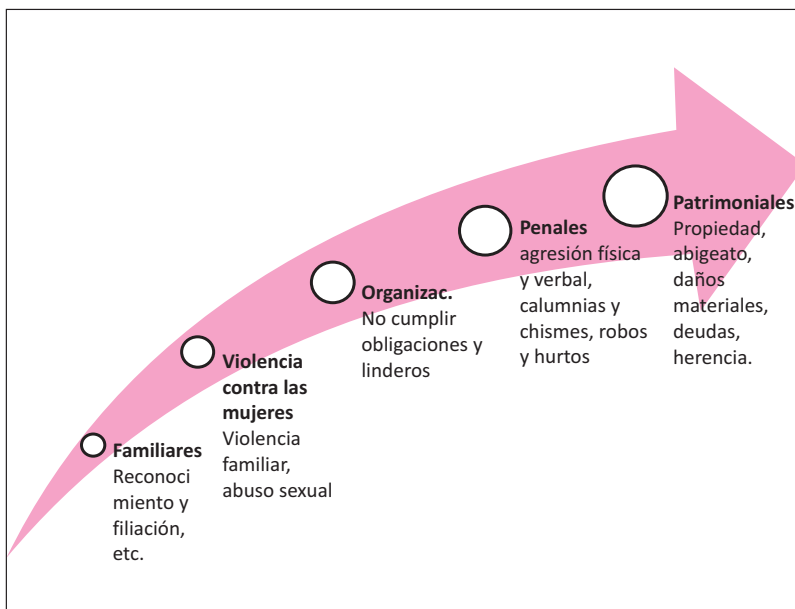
Familiares
Reconoci miento y filiación, etc.

Violencia contra las mujeres
Violencia familiar, abuso sexual

Organizac.
No cumplir obligaciones y linderos

Penales
agresión física y verbal, calumnias y chismes, robos y hurtos

Patrimoniales
Propiedad, abigeato, daños materiales, deudas, herencia.